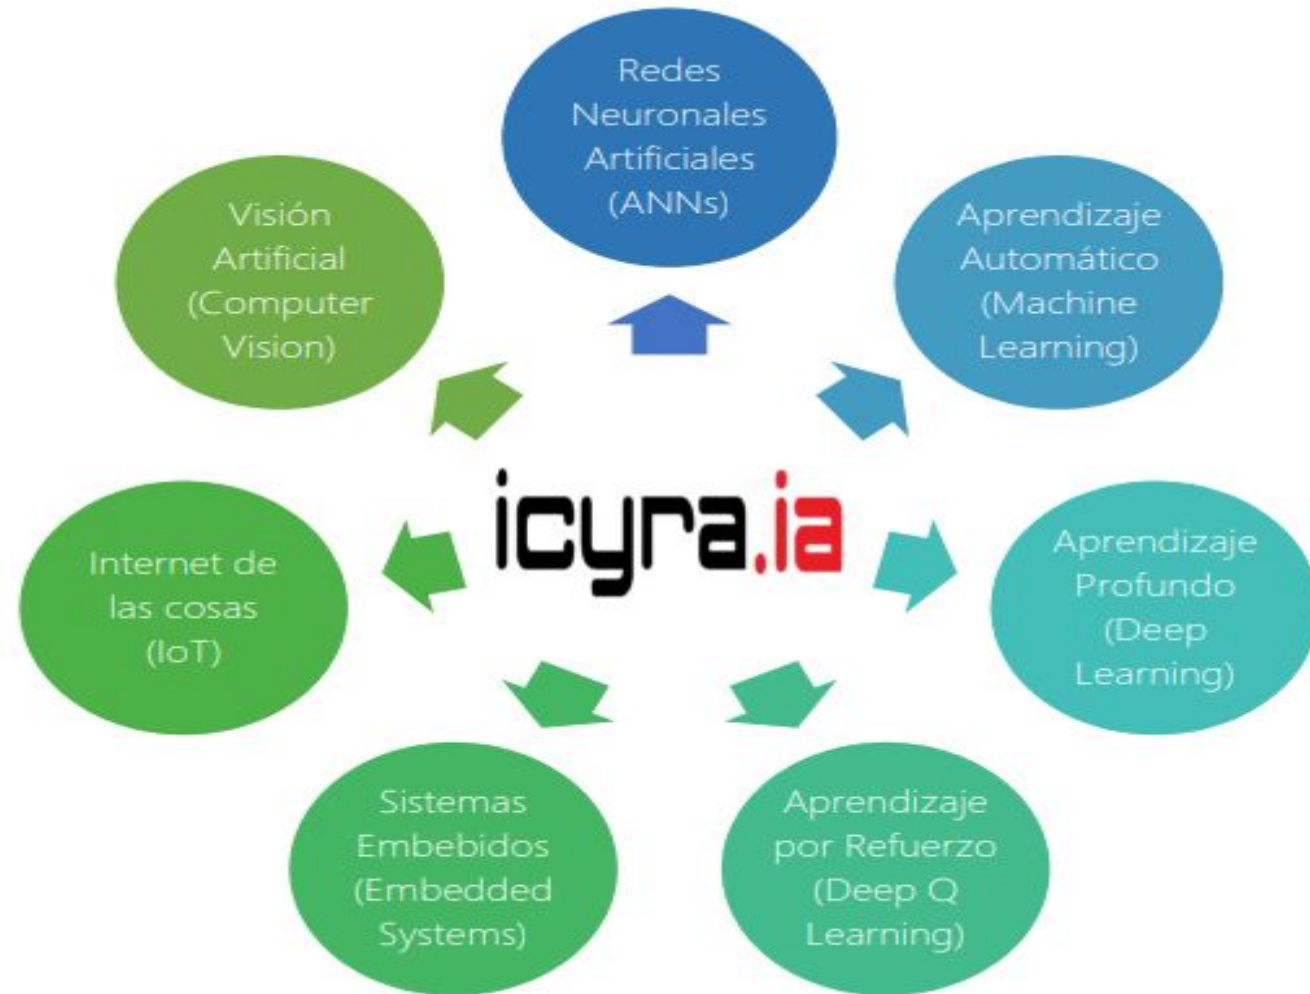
Redes Neuronales Artificiales (ANNs)

Aprendizaje Automático (Machine Learning)

Aprendizaje Profundo (Deep Learning)

Aprendizaje por Refuerzo (Deep Q Learning)

Sistemas Embebidos (Embedded Systems)

Internet de las cosas (IoT)

Visión Artificial (Computer Vision)

icyra.ia